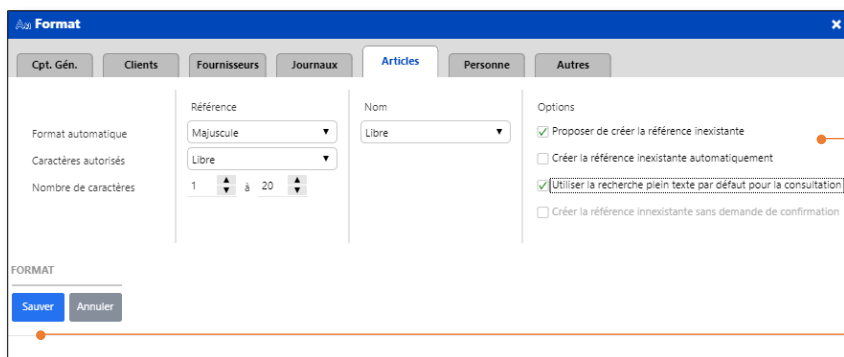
Format

Cpt. Gén.
Clients
Fournisseurs
Journaux
Articles
Personne
Autres

Référence
Nom
Options

Format automatique
Majuscule
Libre
Proposer de créer la référence inexistante

Caractères autorisés
Libre
Créer la référence inexistante automatiquement

Nombre de caractères
1 à 20
Utiliser la recherche plein texte par défaut pour la consultation

Créer la référence innexistante sans demande de confirmation

FORMAT

Sauver
Annuler